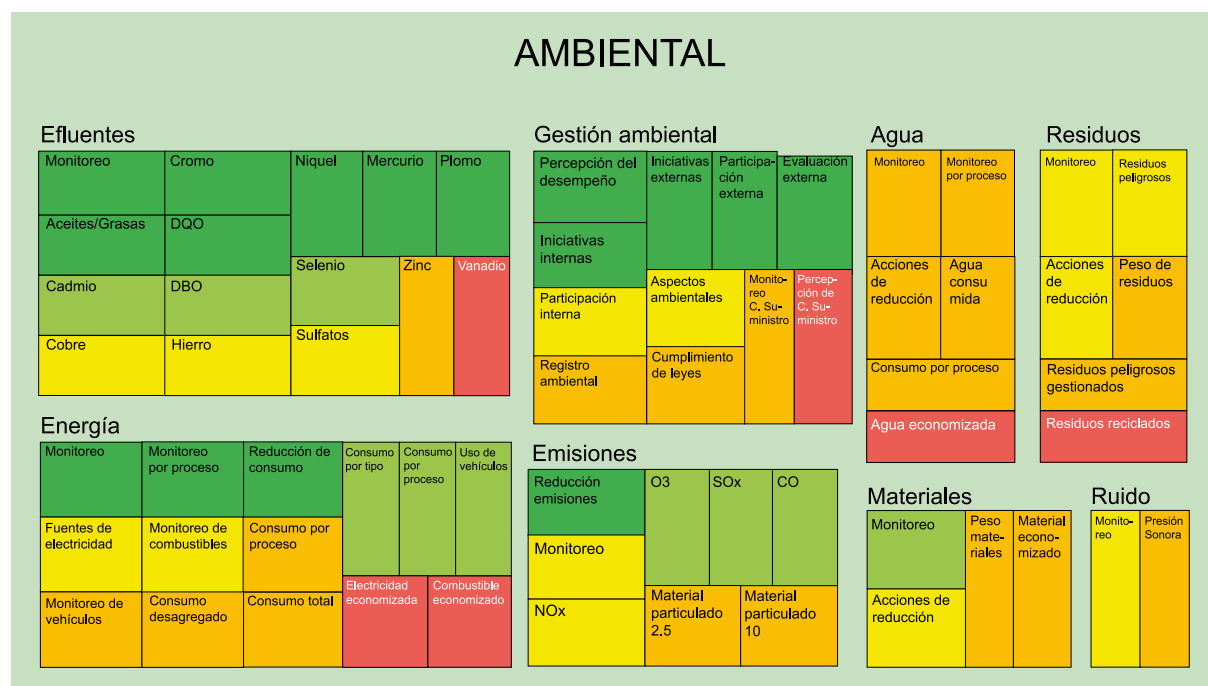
AMBIENTAL

Efluentes

Monitoreo
Cromo
Niquel
Mercurio
Plomo
Aceites/Grasas
DQO
Selenio
Zinc
Vanadio
Cadmio
DBO
Sulfatos
Cobre
Hierro

Gestión ambiental

Percepción del desempeño
Iniciativas externas
Participación externa
Evaluación externa
Iniciativas internas
Aspectos ambientales
Monitoreo C. Suministro
Percepción de C. Suministro
Participación interna
Registro ambiental
Cumplimiento de leyes

Agua

Monitoreo
Monitoreo por proceso
Acciones de reducción
Agua consumida
Consumo por proceso
Agua economizada

Residuos

Monitoreo
Residuos peligrosos
Acciones de reducción
Peso de residuos
Residuos peligrosos gestionados
Residuos reciclados

Energía

Monitoreo
Monitoreo por proceso
Reducción de consumo
Consumo por tipo
Consumo por proceso
Uso de vehículos
Fuentes de electricidad
Monitoreo de combustibles
Consumo por proceso
Electricidad economizada
Combustible economizado
Monitoreo de vehículos
Consumo desagregado
Consumo total

Emisiones

Reducción emisiones
O3
SOx
CO
Monitoreo
NOx
Material particulado 2.5
Material particulado 10

Materiales

Monitoreo
Peso materiales
Material economizado
Acciones de reducción

Ruido

Monitoreo
Presión Sonora